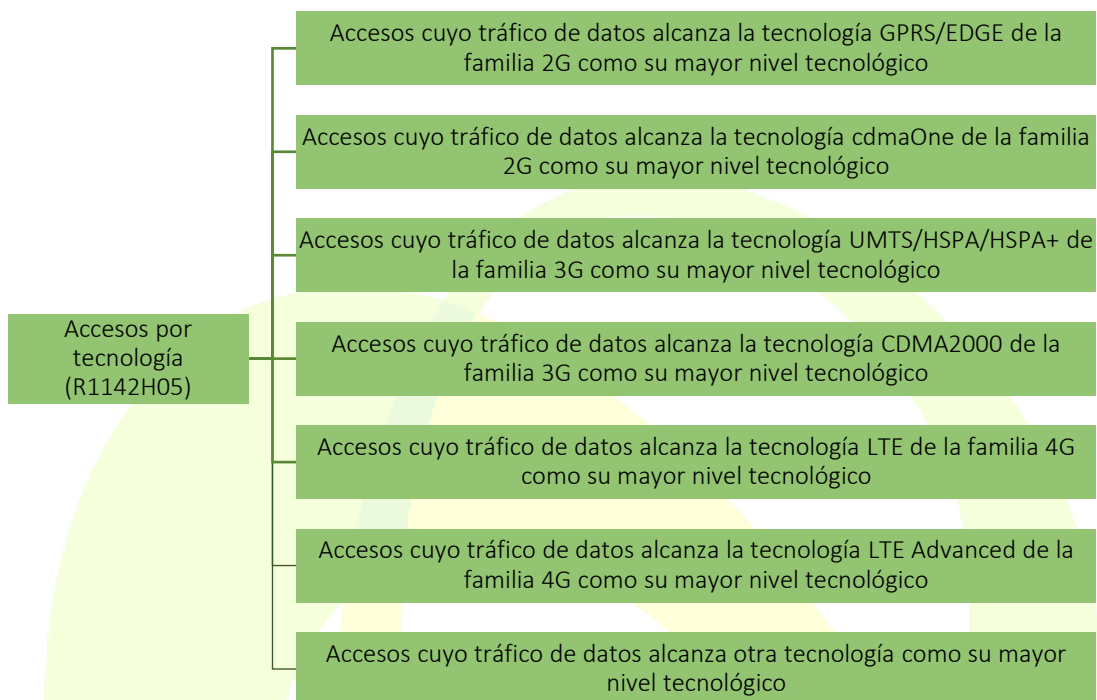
Accesos por tecnología (R1142H05)

Accesos cuyo tráfico de datos alcanza la tecnología GPRS/EDGE de la familia 2G como su mayor nivel tecnológico

Accesos cuyo tráfico de datos alcanza la tecnología cdmaOne de la familia 2G como su mayor nivel tecnológico

Accesos cuyo tráfico de datos alcanza la tecnología UMTS/HSPA/HSPA+ de la familia 3G como su mayor nivel tecnológico

Accesos cuyo tráfico de datos alcanza la tecnología CDMA2000 de la familia 3G como su mayor nivel tecnológico

Accesos cuyo tráfico de datos alcanza la tecnología LTE de la familia 4G como su mayor nivel tecnológico

Accesos cuyo tráfico de datos alcanza la tecnología LTE Advanced de la familia 4G como su mayor nivel tecnológico

Accesos cuyo tráfico de datos alcanza otra tecnología como su mayor nivel tecnológico